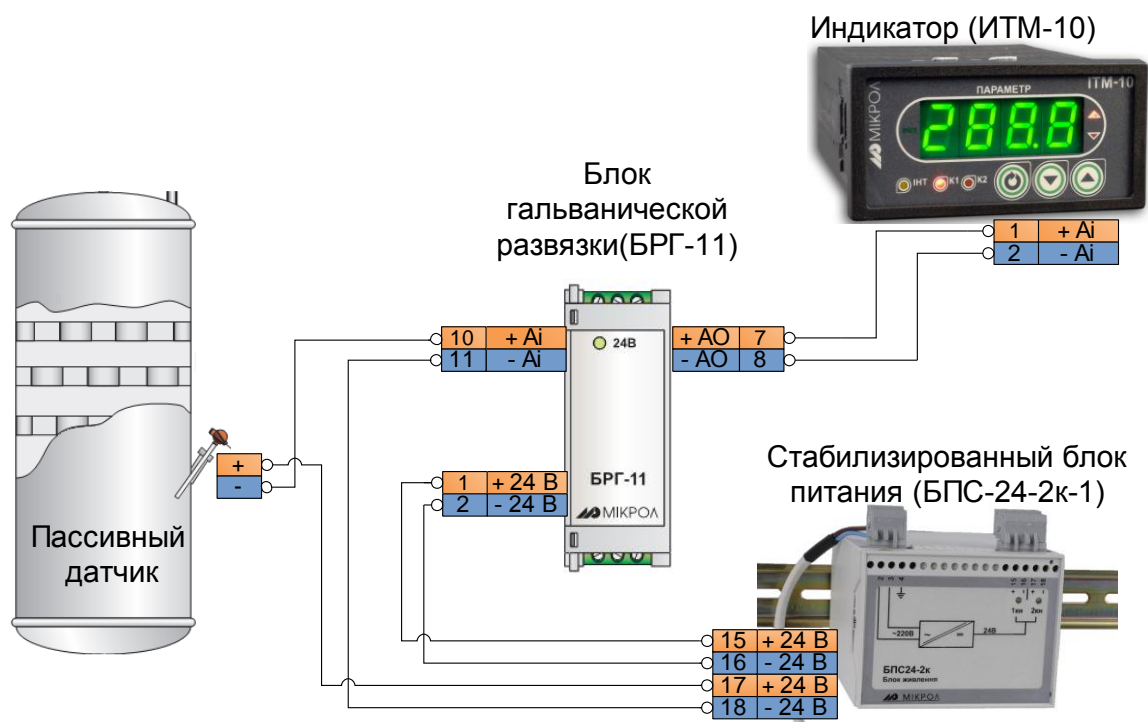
Индикатор (ИТМ-10)

ПАРАМЕТР ITM-10

288.8

МІКРОЛ

ІНТ К1 К2

| 1 | + Ai |
|---|---|
| 2 | - Ai |

Блок гальванической развязки(БРГ-11)

| 10 | + Ai |
|---|---|
| 11 | - Ai |

24В

| + AO | 7 |
|---|---|
| - AO | 8 |

| 1 | + 24 В |
|---|---|
| 2 | - 24 В |

БРГ-11

МІКРОЛ

| + |
|---|
| - |

Пассивный датчик

Стабилизированный блок питания (БПС-24-2к-1)

~220В

24В

1кн 2кн

БПС24-2к
Блок живлення

МІКРОЛ

| 15 | + 24 В |
|---|---|
| 16 | - 24 В |
| 17 | + 24 В |
| 18 | - 24 В |